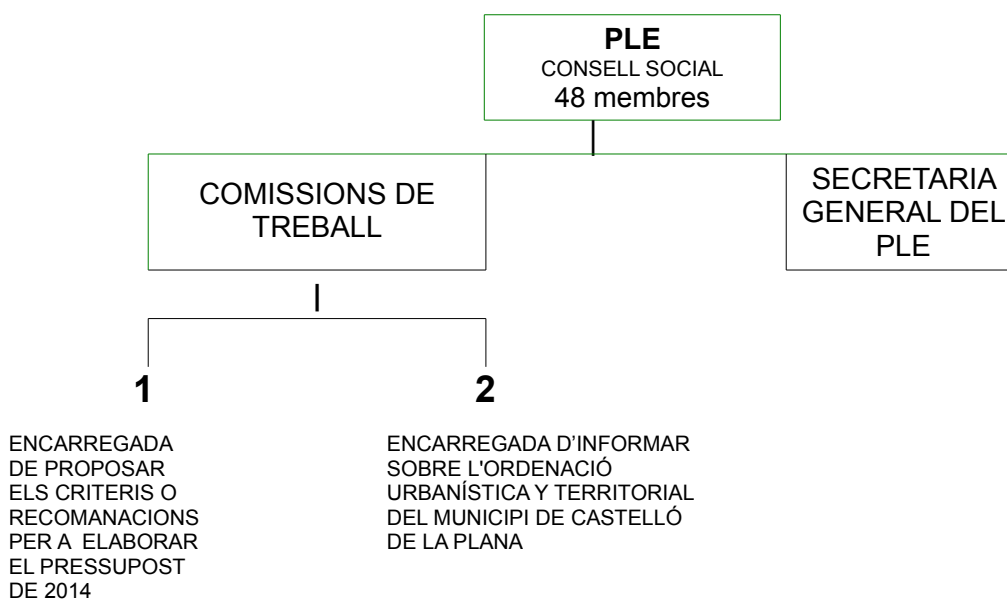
PLE
CONSELL SOCIAL
48 membres

COMISSIONS DE TREBALL

SECRETARIA GENERAL DEL PLE

1

ENCARREGADA DE PROPOSAR ELS CRITERIS O RECOMANACIONS PER A ELABORAR EL PRESSUPOST DE 2014

2

ENCARREGADA D'INFORMAR SOBRE L'ORDENACIÓ URBANÍSTICA Y TERRITORIAL DEL MUNICIPI DE CASTELLÓ DE LA PLANA